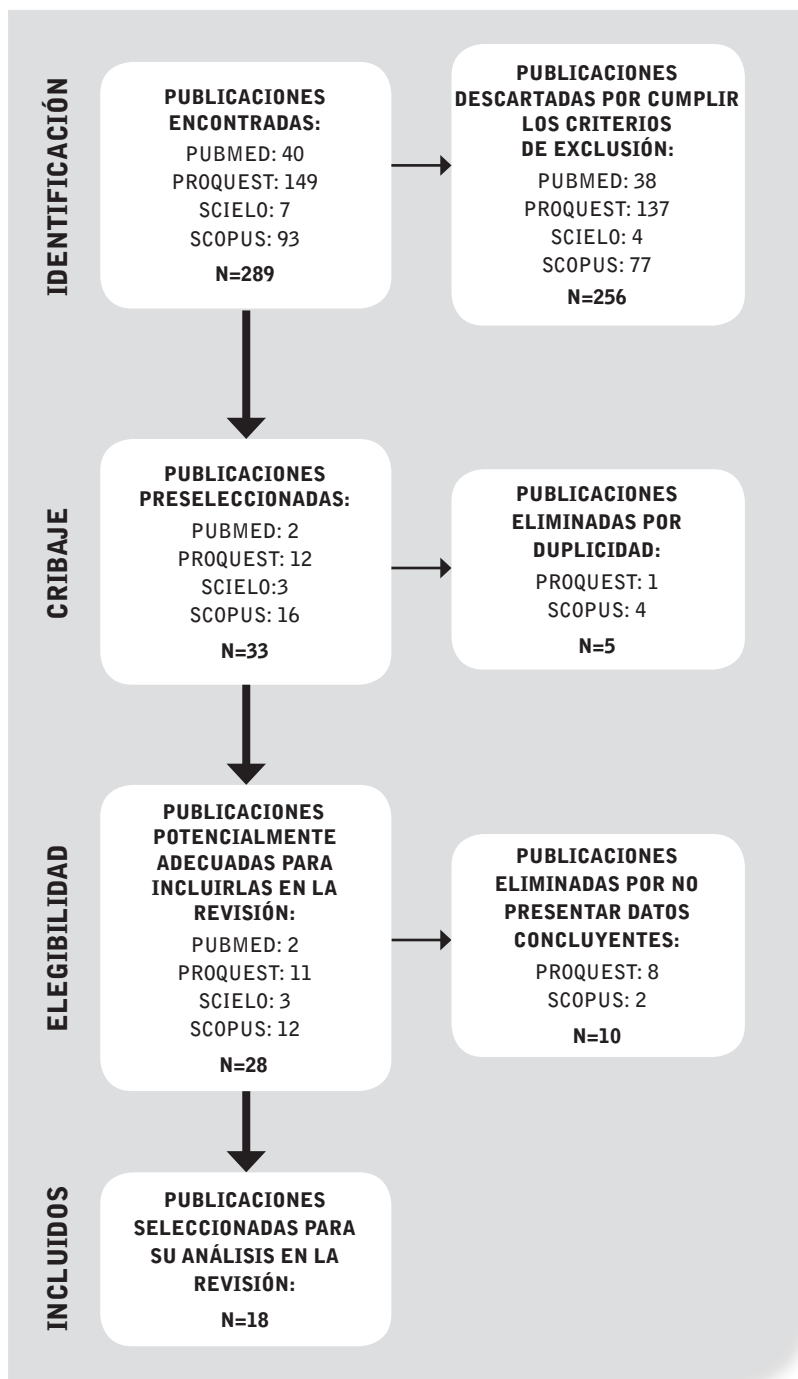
IDENTIFICACIÓN

PUBLICACIONES ENCONTRADAS:
PUBMED: 40
PROQUEST: 149
SCIELO: 7
SCOPUS: 93
N=289

PUBLICACIONES DESCARTADAS POR CUMPLIR LOS CRITERIOS DE EXCLUSIÓN:
PUBMED: 38
PROQUEST: 137
SCIELO: 4
SCOPUS: 77
N=256

CRIBAJE

PUBLICACIONES PRESELECCIONADAS:
PUBMED: 2
PROQUEST: 12
SCIELO:3
SCOPUS: 16
N=33

PUBLICACIONES ELIMINADAS POR DUPLICIDAD:
PROQUEST: 1
SCOPUS: 4
N=5

ELEGIBILIDAD

PUBLICACIONES POTENCIALMENTE ADECUADAS PARA INCLUIRLAS EN LA REVISIÓN:
PUBMED: 2
PROQUEST: 11
SCIELO: 3
SCOPUS: 12
N=28

PUBLICACIONES ELIMINADAS POR NO PRESENTAR DATOS CONCLUYENTES:
PROQUEST: 8
SCOPUS: 2
N=10

INCLUIDOS

PUBLICACIONES SELECCIONADAS PARA SU ANÁLISIS EN LA REVISIÓN:
N=18